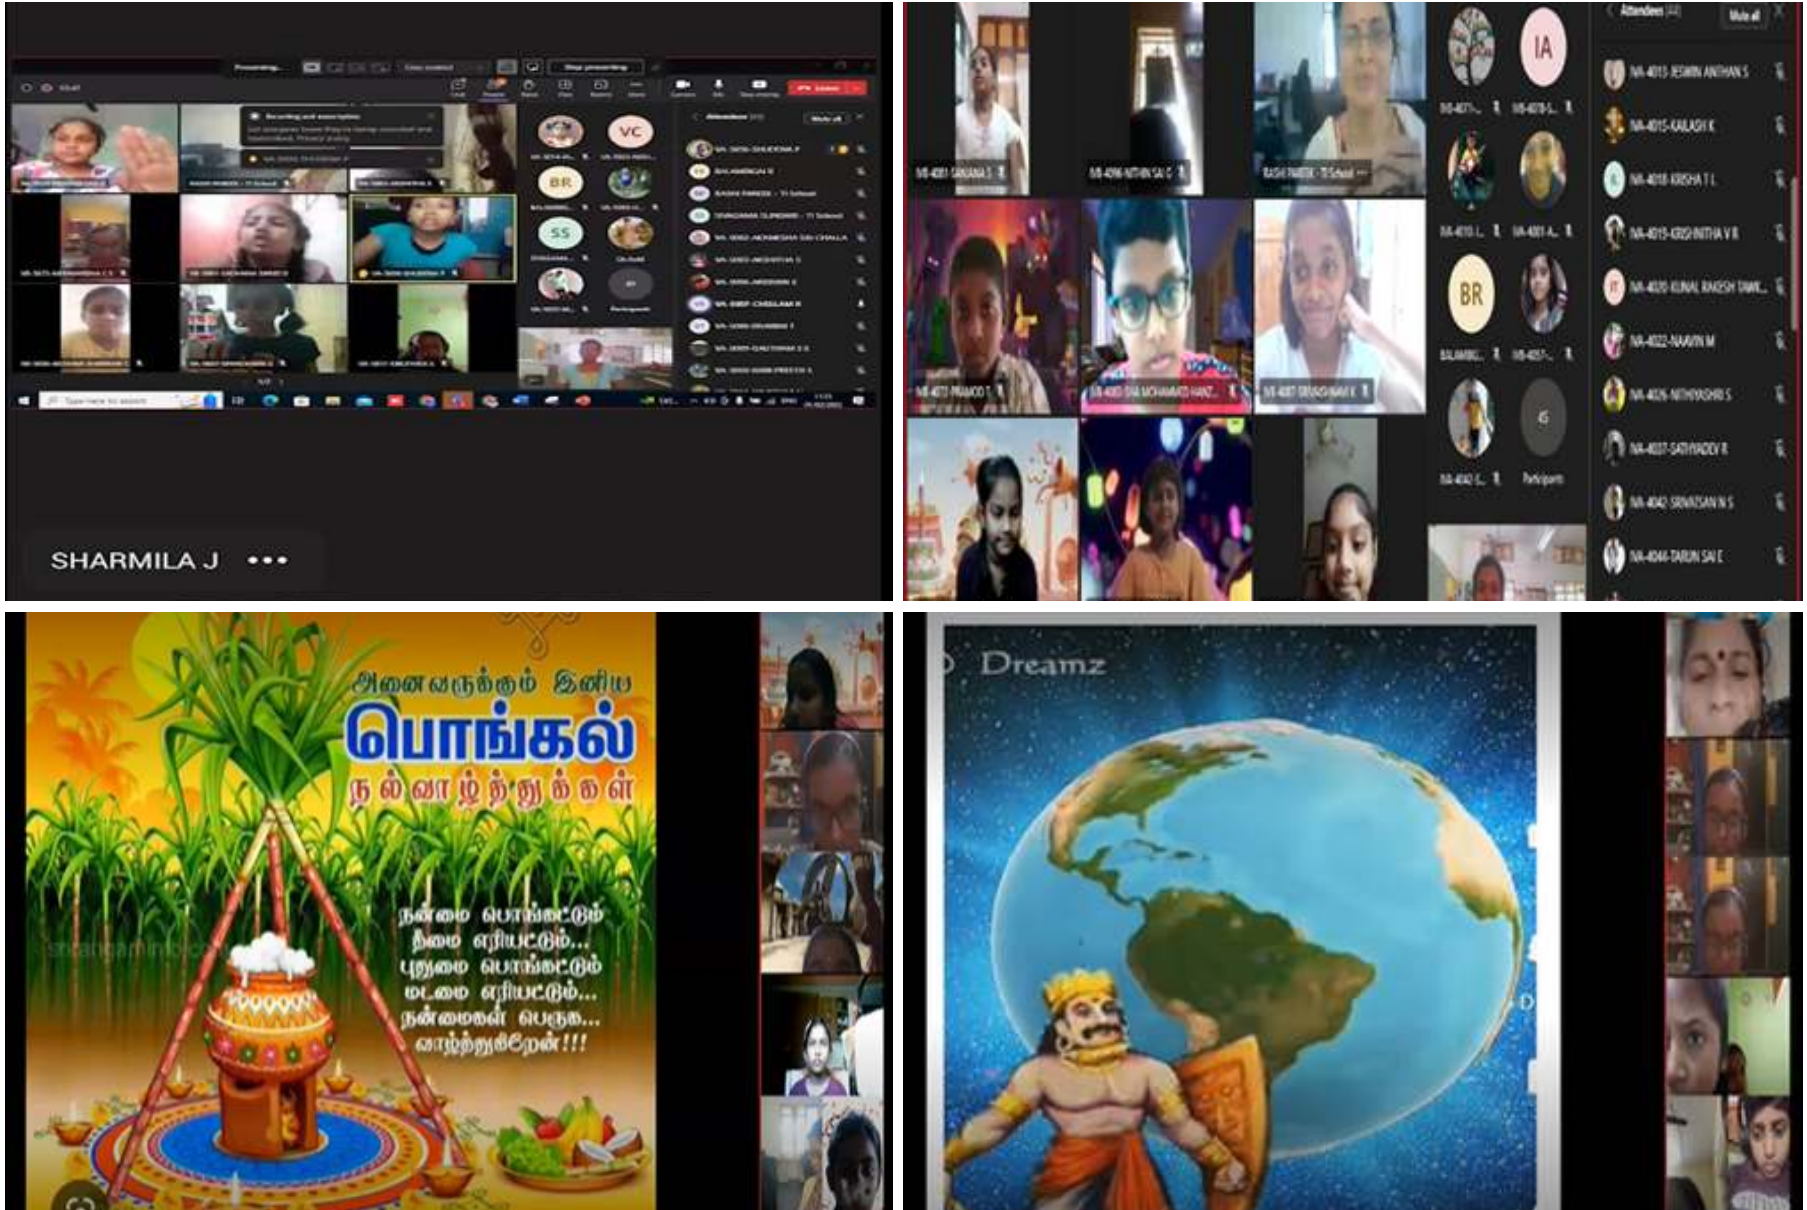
Presenting...

VC

BR

SS

SHARMILA J •••

Attendees (44)
Mute all

IA

BR

IV-4013-JESWIN ANTHAN S
IV-4015-KAILASH K
IV-4018-KRISHA T L
IV-4019-KRISHNITHA V R
IV-4020-KUNAL RAKESH TAWL...
IV-4022-NAAVIN M
IV-4026-NITHYASHRI S
IV-4037-SATHYADEV R
IV-4042-SRIVATSAN N S
IV-4044-TARUN SAI E

IV-4001 SANJANA S
IV-4016-NITHIN SAI G
RASHI PAREEK - TI School
IV-4017 PRAMOD T
IV-4034 SAI MOHAMMED HANZ...
IV-4007 DIVADHARANI K
Participants

அனைவருக்கும் இனிய
பொங்கல்
நல்வாழ்த்துக்கள்

நன்மை பொங்கட்டும்
தீமை எரியட்டும்...
புதுமை பொங்கட்டும்
மடமை எரியட்டும்...
நன்மைகள் பெருக...
வாழ்த்துகிறேன்!!!

Dreamz